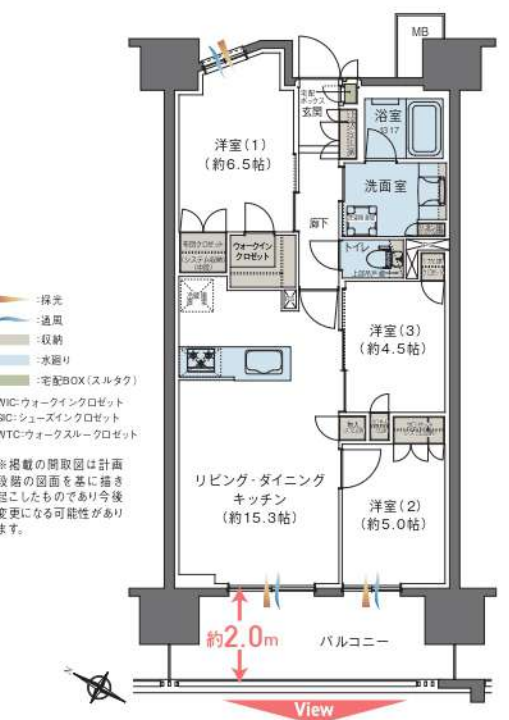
MB

宅配ボックス

玄関

浴室

1317

洋室(1)
(約6.5帖)

洗面室

廊下

収納クロゼット
(システム収納)

ウォークイン
クロゼット

トイレ

:採光

:通風

:収納

:水廻り

:宅配BOX(スルタク)

WIC:ウォークインクロゼット
SIC:シューズインクロゼット
WTC:ウォークスルークロゼット

※掲載の間取図は計画段階の図面を基に描き起こしたものであり今後変更になる可能性があります。

洋室(3)
(約4.5帖)

リビング・ダイニング
キッチン
(約15.3帖)

洋室(2)
(約5.0帖)

約2.0m

バルコニー

View